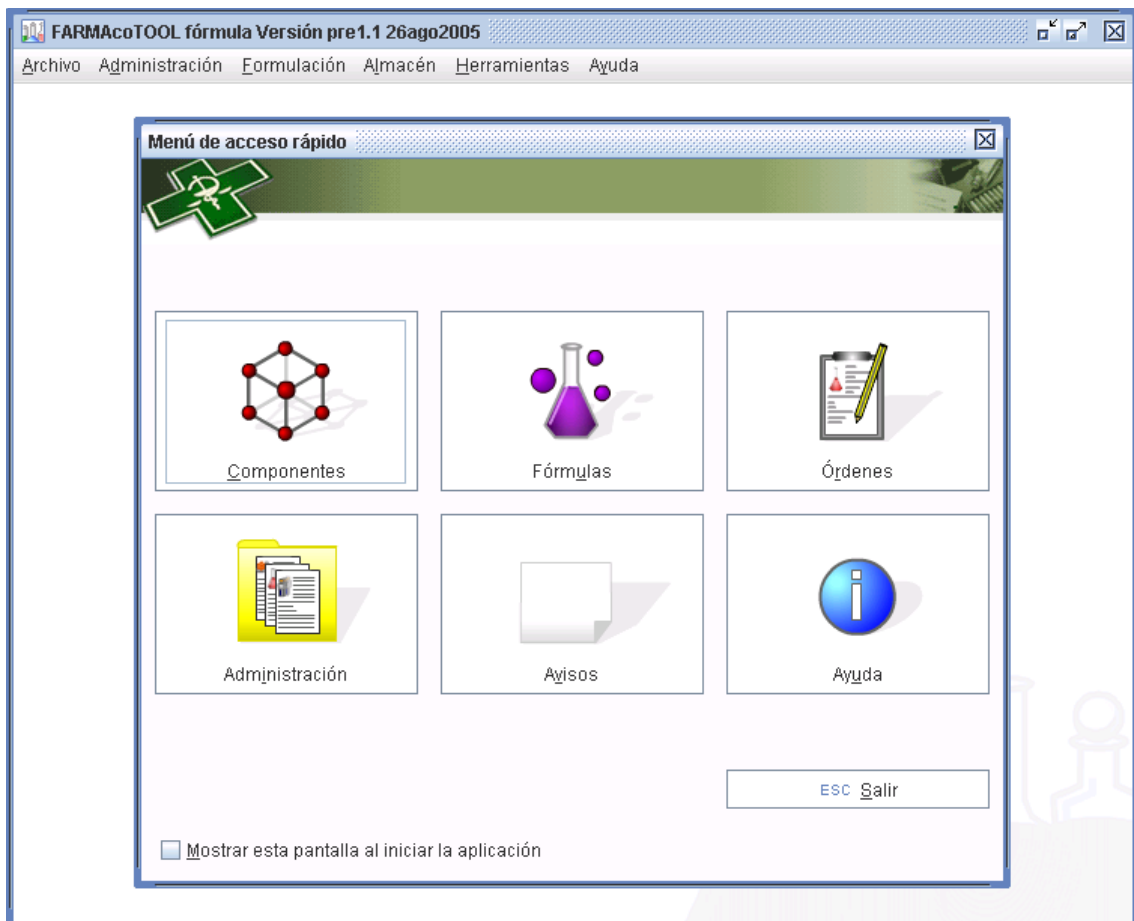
FARMAcoTOOL fórmula Versión pre1.1 26ago2005

Archivo Administración Formulación Almacén Herramientas Ayuda

Menú de acceso rápido

Componentes

Fórmulas

Órdenes

Administración

Avisos

Ayuda

ESC Salir

Mostrar esta pantalla al iniciar la aplicación